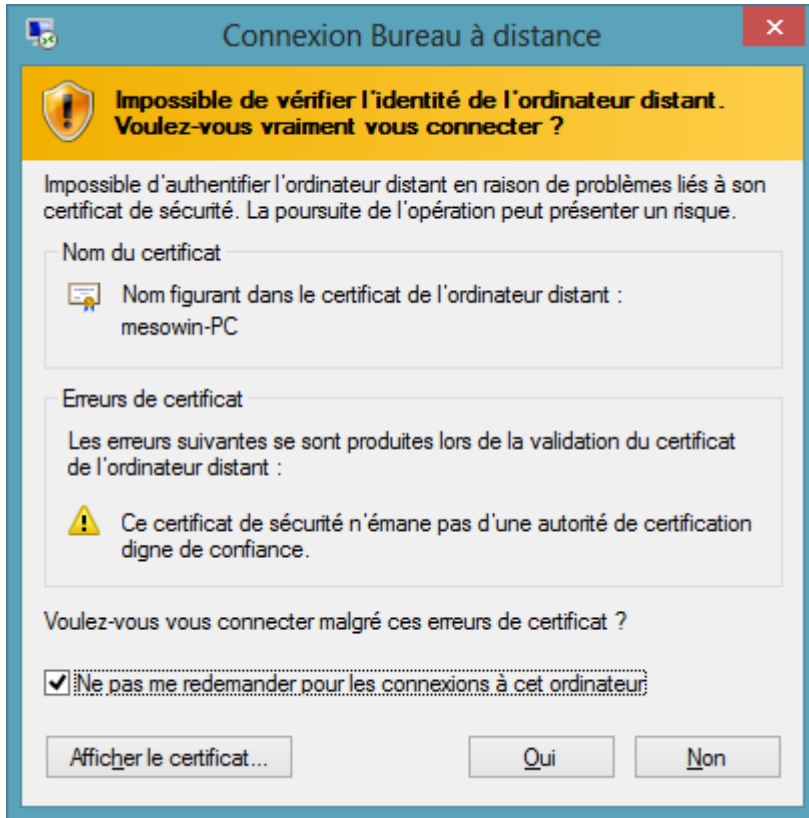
Connexion Bureau à distance

Impossible de vérifier l'identité de l'ordinateur distant. Voulez-vous vraiment vous connecter ?

Impossible d'authentifier l'ordinateur distant en raison de problèmes liés à son certificat de sécurité. La poursuite de l'opération peut présenter un risque.

Nom du certificat

Nom figurant dans le certificat de l'ordinateur distant : mesowin-PC

Erreurs de certificat

Les erreurs suivantes se sont produites lors de la validation du certificat de l'ordinateur distant :

Ce certificat de sécurité n'émane pas d'une autorité de certification digne de confiance.

Voulez-vous vous connecter malgré ces erreurs de certificat ?

Ne pas me redemander pour les connexions à cet ordinateur

Afficher le certificat...

Oui

Non